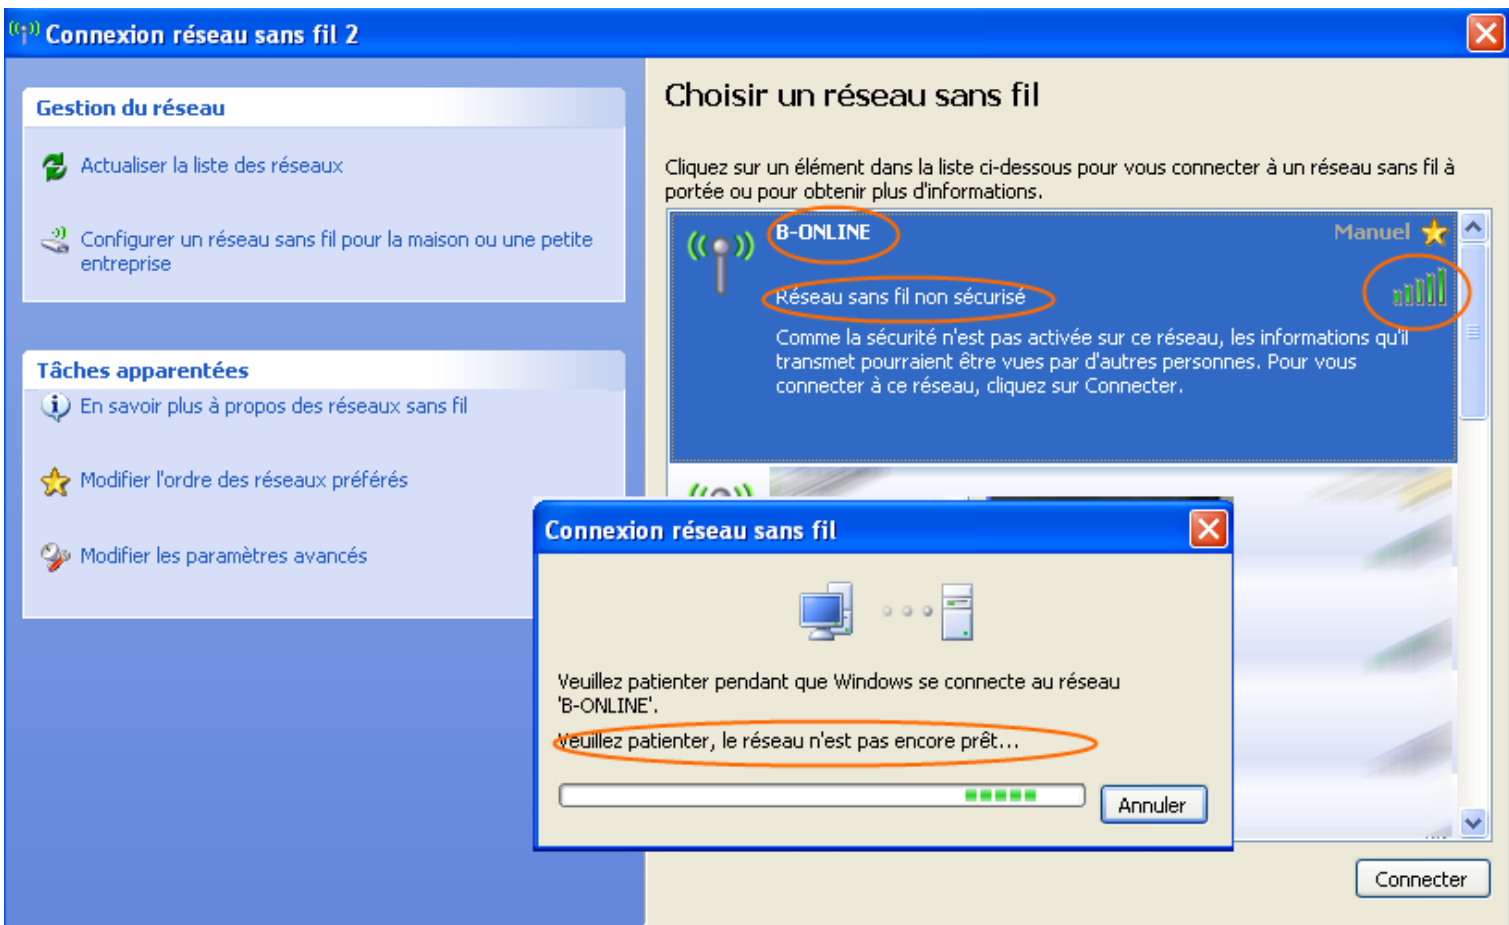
Connexion réseau sans fil 2

Gestion du réseau

Actualiser la liste des réseaux

Configurer un réseau sans fil pour la maison ou une petite entreprise

Tâches apparentées

En savoir plus à propos des réseaux sans fil

Modifier l'ordre des réseaux préférés

Modifier les paramètres avancés

Choisir un réseau sans fil

Cliquez sur un élément dans la liste ci-dessous pour vous connecter à un réseau sans fil à portée ou pour obtenir d'informations.

B-ONLINE

Manuel

Réseau sans fil non sécurisé

Comme la sécurité n'est pas activée sur ce réseau, les informations qu'il transmet pourraient être vues par d'autres personnes. Pour vous connecter à ce réseau, cliquez sur Connecter.

Connexion réseau sans fil

Veuillez patienter pendant que Windows se connecte au réseau 'B-ONLINE'.

Veuillez patienter, le réseau n'est pas encore prêt...

Annuler

Connecter